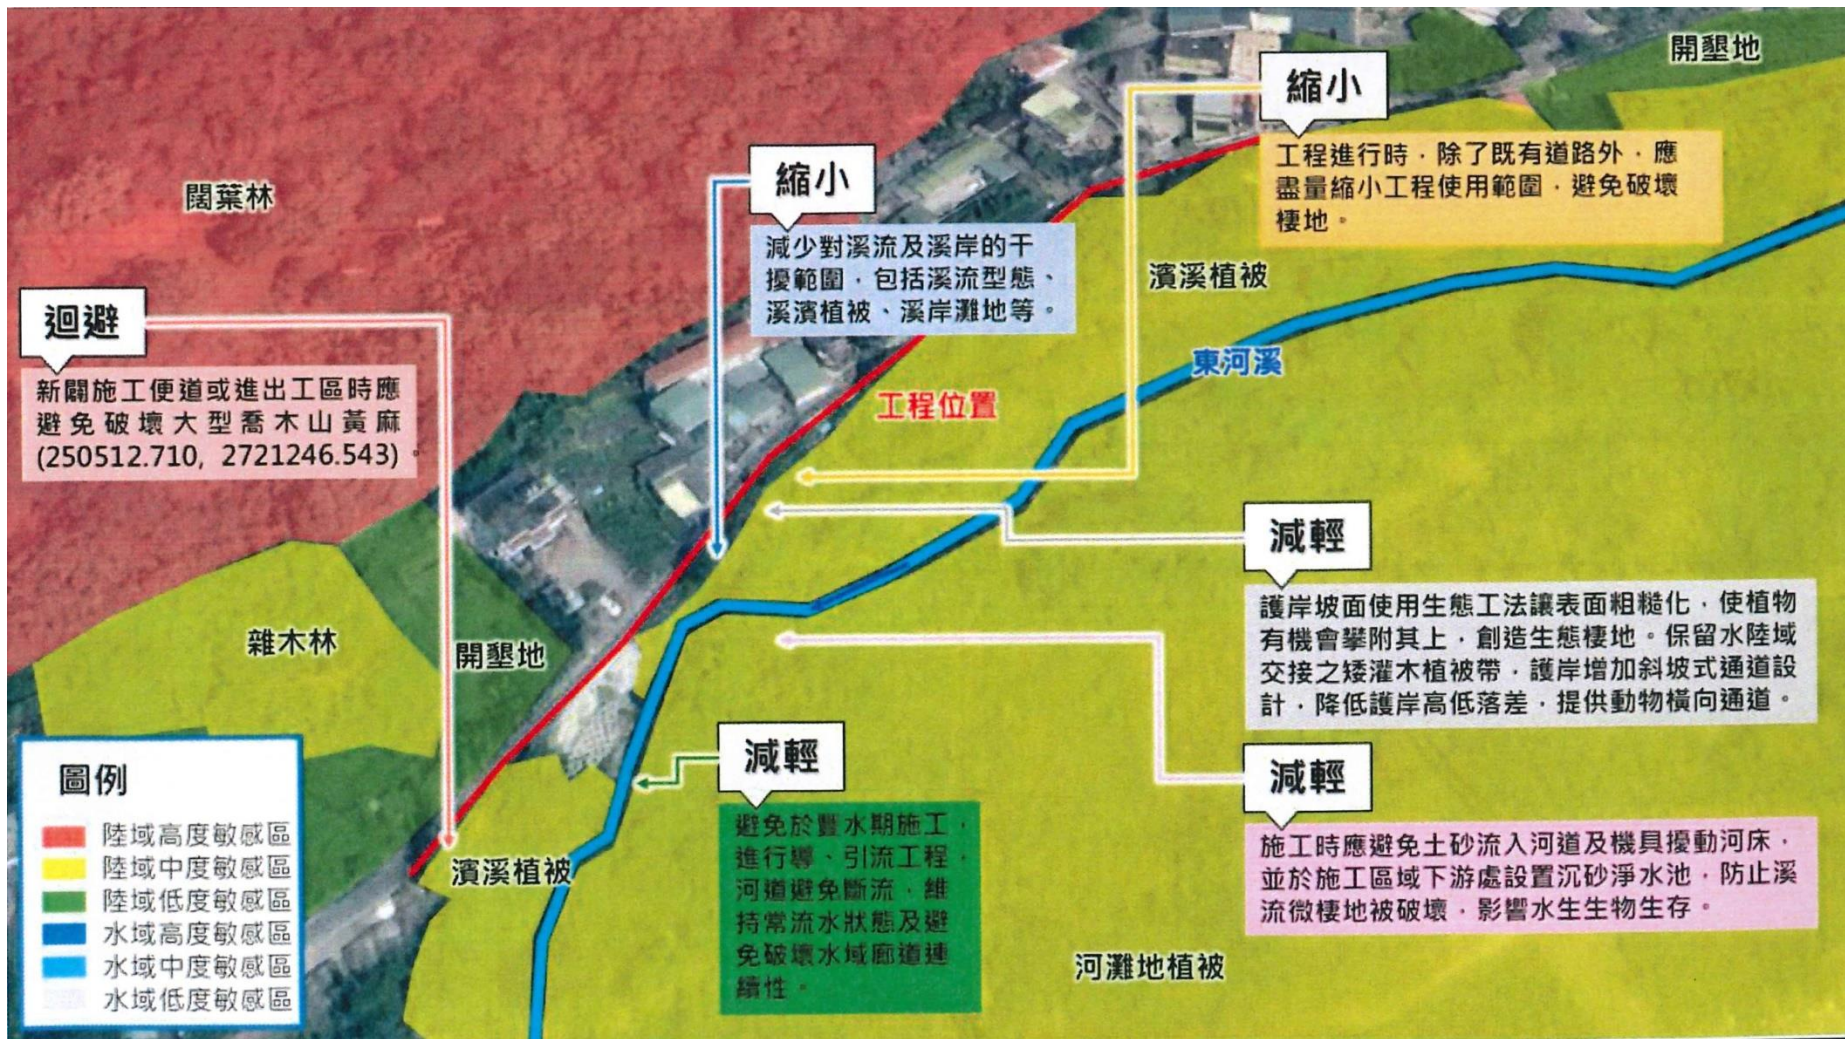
開墾地

縮小

工程進行時，除了既有道路外，應盡量縮小工程使用範圍，避免破壞棲地。

闊葉林

縮小

減少對溪流及溪岸的干擾範圍，包括溪流型態、溪濱植被、溪岸灘地等。

濱溪植被

迴避

新闢施工便道或進出工區時應避免破壞大型喬木山黃麻 (250512.710, 2721246.543)。

東河溪

工程位置

減輕

護岸坡面使用生態工法讓表面粗糙化，使植物有機會攀附其上，創造生態棲地。保留水陸域交接之矮灌木植被帶，護岸增加斜坡式通道設計，降低護岸高低落差，提供動物橫向通道。

雜木林

開墾地

減輕

避免於豐水期施工，進行導、引流工程，河道避免斷流，維持常流水狀態及避免破壞水域廊道連續性。

減輕

施工時應避免土砂流入河道及機具擾動河床，並於施工區域下游處設置沉砂淨水池，防止溪流微棲地被破壞，影響水生生物生存。

圖例
陸域高度敏感區
陸域中度敏感區
陸域低度敏感區
水域高度敏感區
水域中度敏感區
水域低度敏感區

濱溪植被

河灘地植被